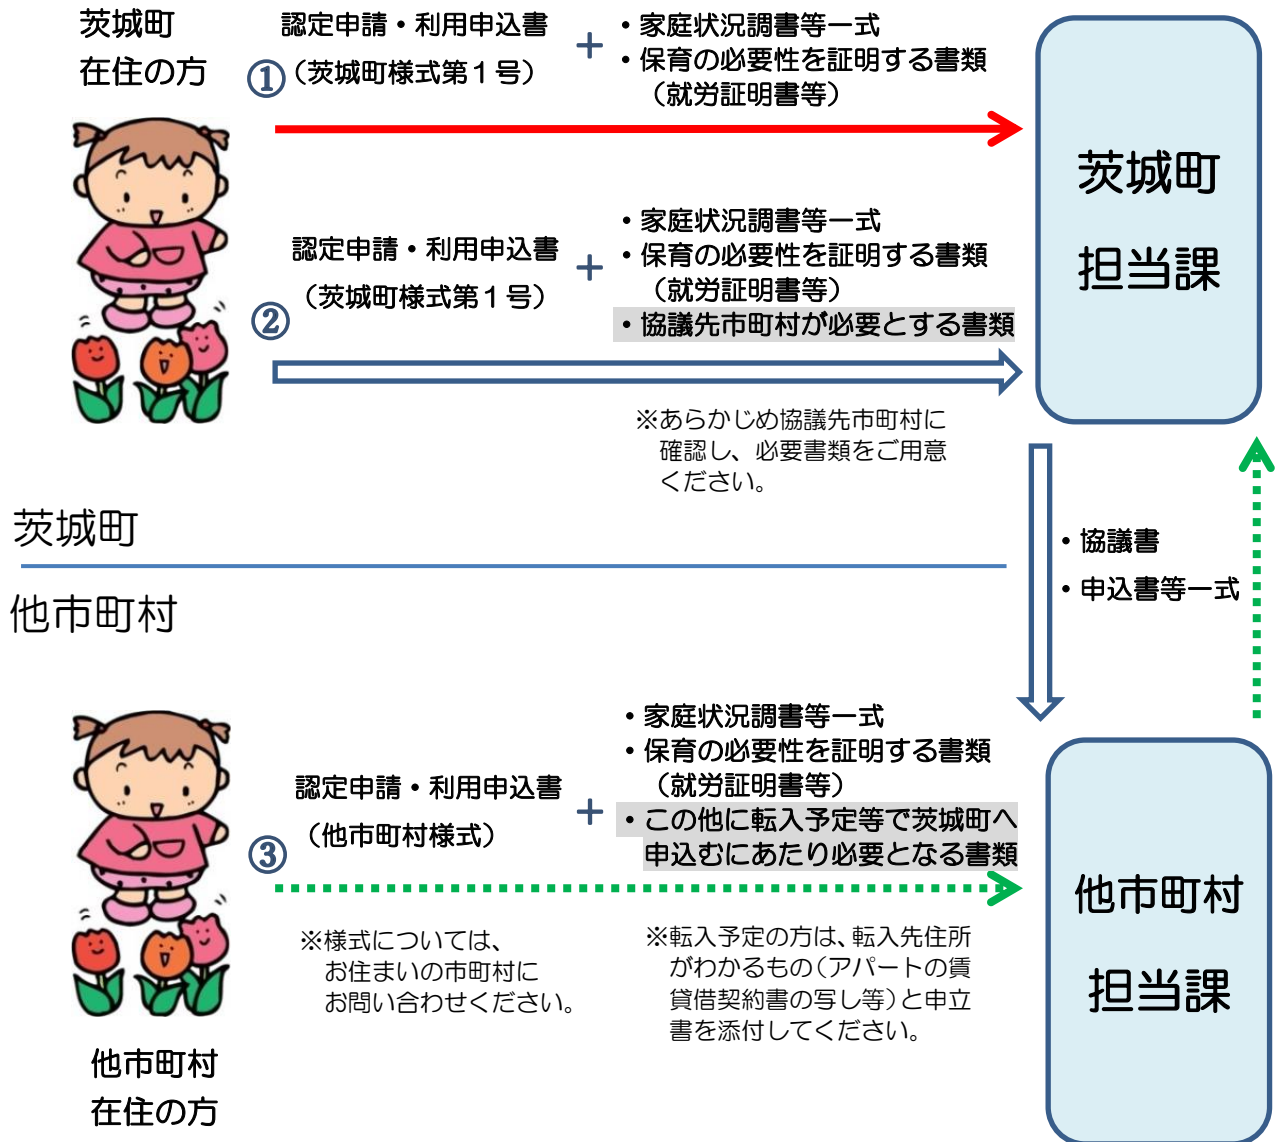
茨城町
在住の方

① 認定申請・利用申込書
（茨城町様式第１号）
＋
・家庭状況調書等一式
・保育の必要性を証明する書類
（就労証明書等）

茨城町
担当課

② 認定申請・利用申込書
（茨城町様式第１号）
＋
・家庭状況調書等一式
・保育の必要性を証明する書類
（就労証明書等）
・協議先市町村が必要とする書類

※あらかじめ協議先市町村に確認し、必要書類をご用意ください。

茨城町

他市町村

・協議書
・申込書等一式

③ 認定申請・利用申込書
（他市町村様式）
＋
・家庭状況調書等一式
・保育の必要性を証明する書類
（就労証明書等）
・この他に転入予定等で茨城町へ申込むにあたり必要となる書類

他市町村
担当課

※様式については、お住まいの市町村にお問い合わせください。

※転入予定の方は、転入先住所がわかるもの（アパートの賃貸借契約書の写し等）と申立書を添付してください。

他市町村
在住の方